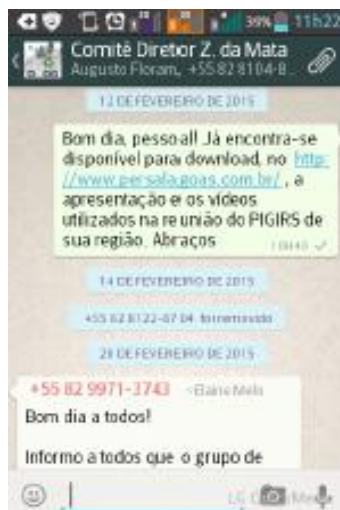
39% 11h22

Comitê Diretor Z. da Mata
Augusto Floram, +55 82 8104-8...

12 DE FEVEREIRO DE 2015

Bom dia, pessoal! Já encontra-se disponível para download, no http://www.persalagoas.com.br/, a apresentação e os vídeos utilizados na reunião do PIGIRS de sua região. Abraços
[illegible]

14 DE FEVEREIRO DE 2015

+55 82 8122-07 04 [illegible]

28 DE FEVEREIRO DE 2015

+55 82 9971-3743 ~Elaine Melo

Bom dia a todos!

Informo a todos que o grupo de

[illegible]